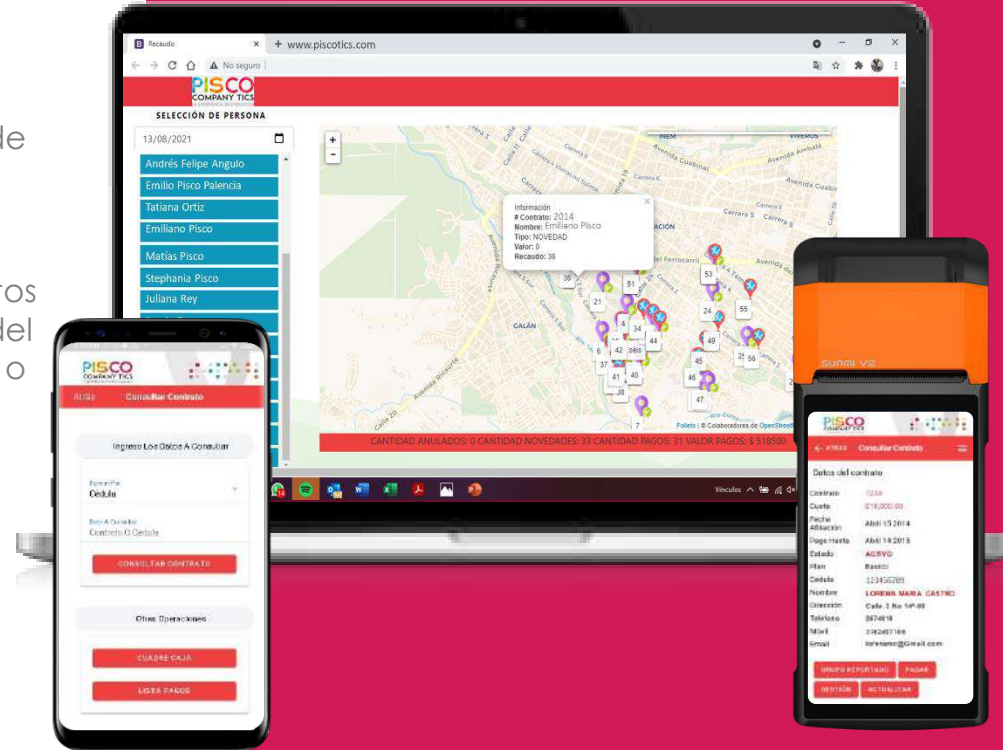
le

ros
del
o

Recaudo
+ www.piscotics.com
No seguro
PISCO
COMPANY TICS
SELECCIÓN DE PERSONA
13/08/2021
Andrés Felipe Angulo
Emilio Pisco Palencia
Tatiana Ortiz
Emiliano Pisco
Matías Pisco
Stephania Pisco
Juliana Rey

Información
# Contrato: 2014
Nombre: Emiliano Pisco
Tipo: NOVEDAD
Valor: 0
Recaudo: 36

Avenida Guabinal
Carrera 5
CALÁN
Folleto | © Colaboradores de OpenStreetMap
CANTIDAD ANULADOS: 0 CANTIDAD NOVEDADES: 33 CANTIDAD PAGOS: 31 VALOR PAGOS: $ 518500
Vínculos

PISCO
COMPANY TICS
Atrás
Consultar Contrato
Ingrese Los Datos A Consultar
Buscar Por
Cedula
Dato A Consultar
Contrato O Cedula
CONSULTAR CONTRATO
Otras Operaciones
CUADRE CAJA
LISTA PAGOS

SUNMI V2
PISCO
ATRAS
Consultar Contrato
Datos del contrato
Contrato 1234
Cuota $16,000.00
Fecha Afiliación Abril 15 2014
Pago Hasta Abril 14 2015
Estado ACTIVO
Plan Basico
Cedula 123456789
Nombre LORENA MARIA CASTRO
Dirección Calle 3 No 1#P-88
Telefono 2674818
Movil 3182407184
Email lorenamc@Gmail.com
GRUPO REPORTADO
PAGAR
GESTIÓN
ACTUALIZAR